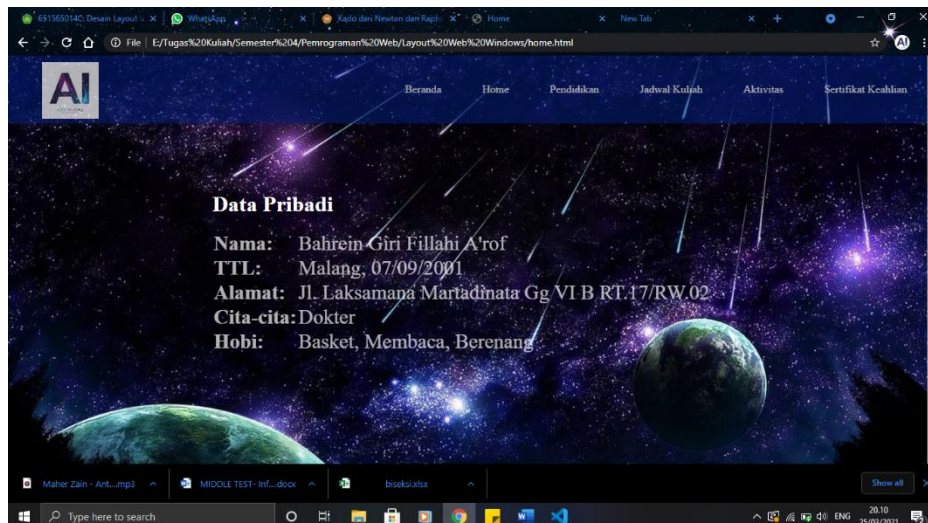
6515650140: Desain Layout × | WhatsApp × | Kado dari Newton dan Raph × | Home × | New Tab × | +

File | E:/Tugas%20Kuliah/Semester%204/Pemrograman%20Web/Layout%20Web%20Windows/home.html

AI

Beranda Home Pendidikan Jadwal Kuliah Aktivitas Sertifikat Keahlian

Data Pribadi

| | |
|---|---|
| Nama: | Bahrein Giri Fillahi A'rof |
| TTL: | Malang, 07/09/2001 |
| Alamat: | Jl. Laksamana Martadinata Gg VI B RT.17/RW.02 |
| Cita-cita: | Dokter |
| Hobi: | Basket, Membaca, Berenang |

Maher Zain - Ant....mp3 ^ | MIDDLE TEST- Inf....docx ^ | biseksi.xlsx ^ | Show all

Type here to search

ENG 20.10 25/02/2021